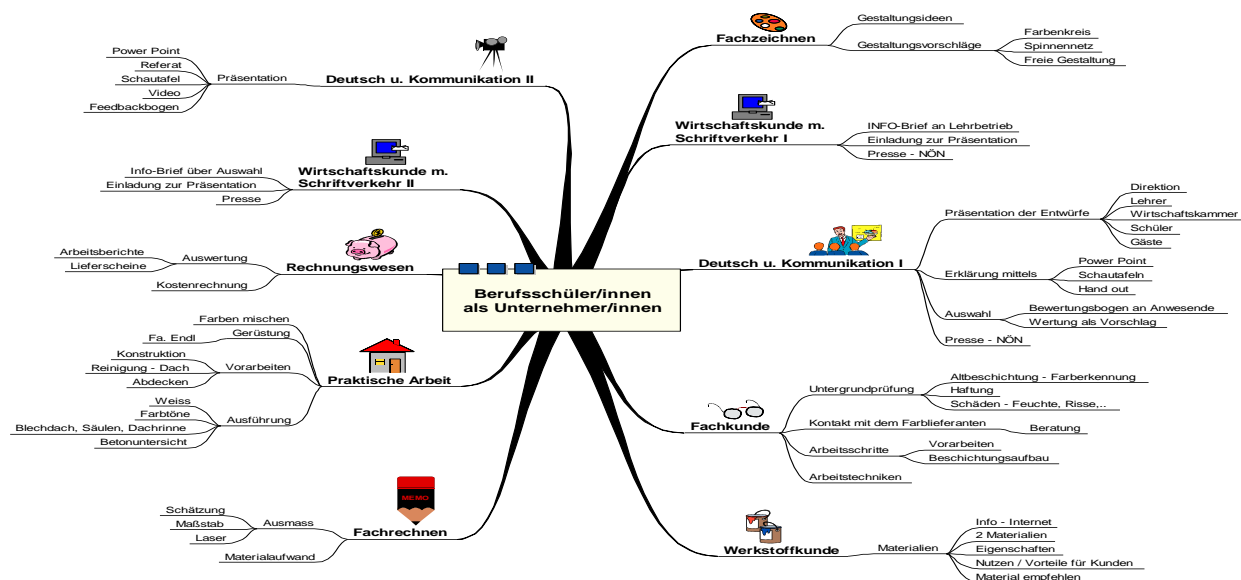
Berufsschüler/innen als Unternehmer/innen

Deutsch u. Kommunikation II
Präsentation
Power Point
Referat
Schautafel
Video
Feedbackbogen

Wirtschaftskunde m. Schriftverkehr II
Info-Brief über Auswahl
Einladung zur Präsentation
Presse

Rechnungswesen
Auswertung
Arbeitsberichte
Lieferscheine
Kostenrechnung

Praktische Arbeit
Farben mischen
Gerüstung
Fa. Endl
Vorarbeiten
Konstruktion
Reinigung - Dach
Abdecken
Ausführung
Weiss
Farbtöne
Blechdach, Säulen, Dachrinne
Betonuntersicht

Fachrechnen
MEMO
Ausmass
Schätzung
Maßstab
Laser
Materialaufwand

Fachzeichnen
Gestaltungsideen
Gestaltungsvorschläge
Farbenkreis
Spinnennetz
Freie Gestaltung

Wirtschaftskunde m. Schriftverkehr I
INFO-Brief an Lehrbetrieb
Einladung zur Präsentation
Presse - NÖN

Deutsch u. Kommunikation I
Präsentation der Entwürfe
Direktion
Lehrer
Wirtschaftskammer
Schüler
Gäste
Erklärung mittels
Power Point
Schautafeln
Hand out
Auswahl
Bewertungsbogen an Anwesende
Wertung als Vorschlag
Presse - NÖN

Fachkunde
Untergrundprüfung
Altbeschichtung - Farberkennung
Haftung
Schäden - Feuchte, Risse,..
Kontakt mit dem Farblieferanten
Beratung
Arbeitsschritte
Vorarbeiten
Beschichtungsaufbau
Arbeitstechniken

Werkstoffkunde
Materialien
Info - Internet
2 Materialien
Eigenschaften
Nutzen / Vorteile für Kunden
Material empfehlen